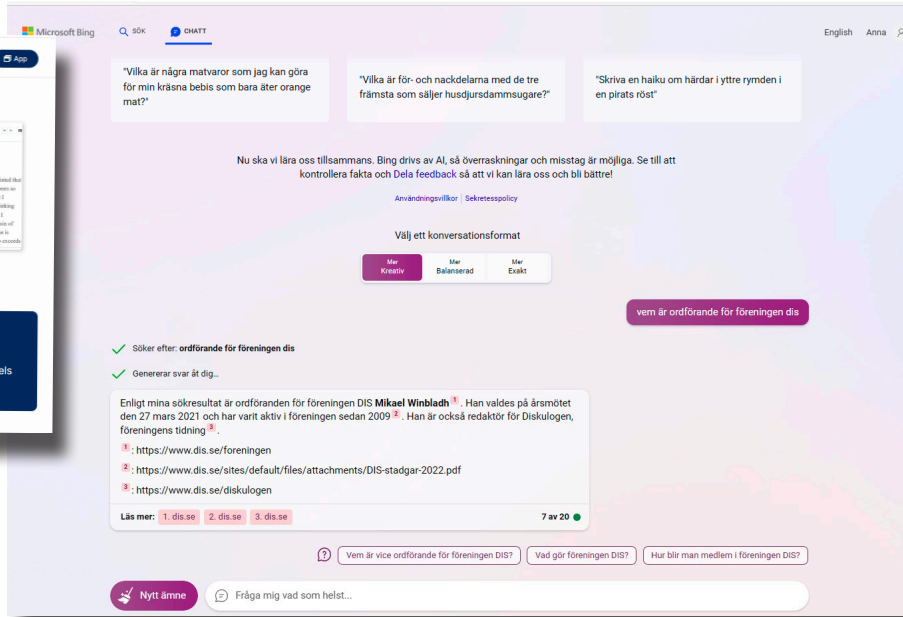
App

els

Microsoft Bing SÖK CHATT English Anna

"Vilka är några matvaror som jag kan göra för min kräsna bebis som bara äter orange mat?"

"Vilka är för- och nackdelarna med de tre främsta som säljer husdjursdammsugare?"

"Skriva en haiku om härdar i yttre rymden i en pirats röst"

Nu ska vi lära oss tillsammans. Bing drivs av AI, så överraskningar och misstag är möjliga. Se till att kontrollera fakta och Dela feedback så att vi kan lära oss och bli bättre!

Användningsvillkor | Sekretesspolicy

Välj ett konversationsformat

Mer Kreativ | Mer Balanserad | Mer Exakt

vem är ordförande för föreningen dis

Söker efter: ordförande för föreningen dis

Genererar svar åt dig…

Enligt mina sökresultat är ordföranden för föreningen DIS Mikael Winbladh 1 . Han valdes på årsmötet den 27 mars 2021 och har varit aktiv i föreningen sedan 2009 2 . Han är också redaktör för Diskulogen, föreningens tidning 3 .

1 : https://www.dis.se/foreningen

2 : https://www.dis.se/sites/default/files/attachments/DIS-stadgar-2022.pdf

3 : https://www.dis.se/diskulogen

Läs mer: 1. dis.se 2. dis.se 3. dis.se 7 av 20

Vem är vice ordförande för föreningen DIS? Vad gör föreningen DIS? Hur blir man medlem i föreningen DIS?

Nytt ämne Fråga mig vad som helst...